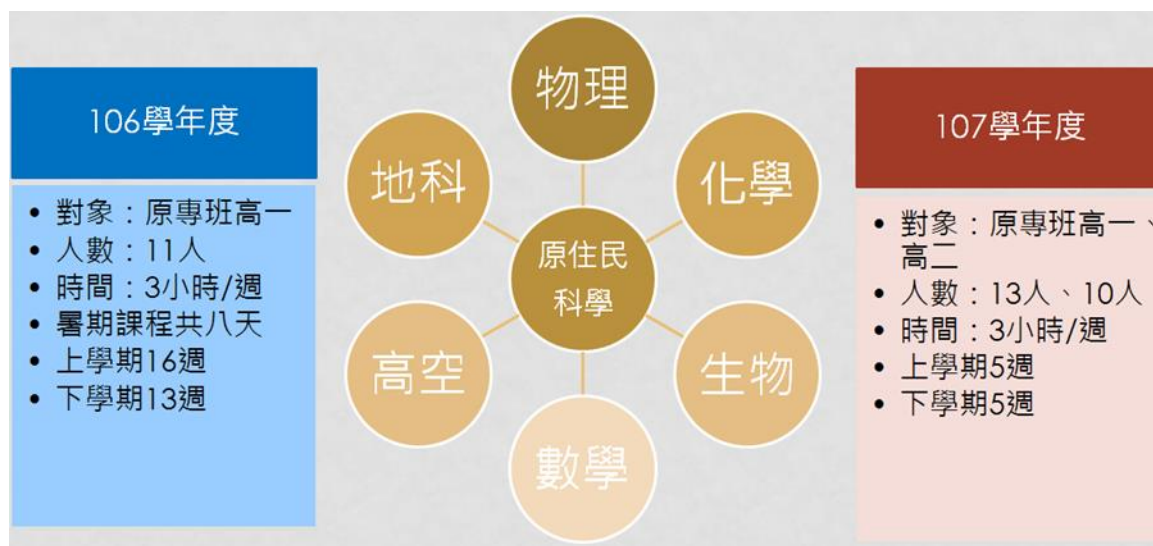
106學年度

• 對象：原專班高一
• 人數：11人
• 時間：3小時/週
• 暑期課程共八天
• 上學期16週
• 下學期13週

物理

地科

化學

原住民科學

高空

生物

數學

107學年度

• 對象：原專班高一、高二
• 人數：13人、10人
• 時間：3小時/週
• 上學期5週
• 下學期5週